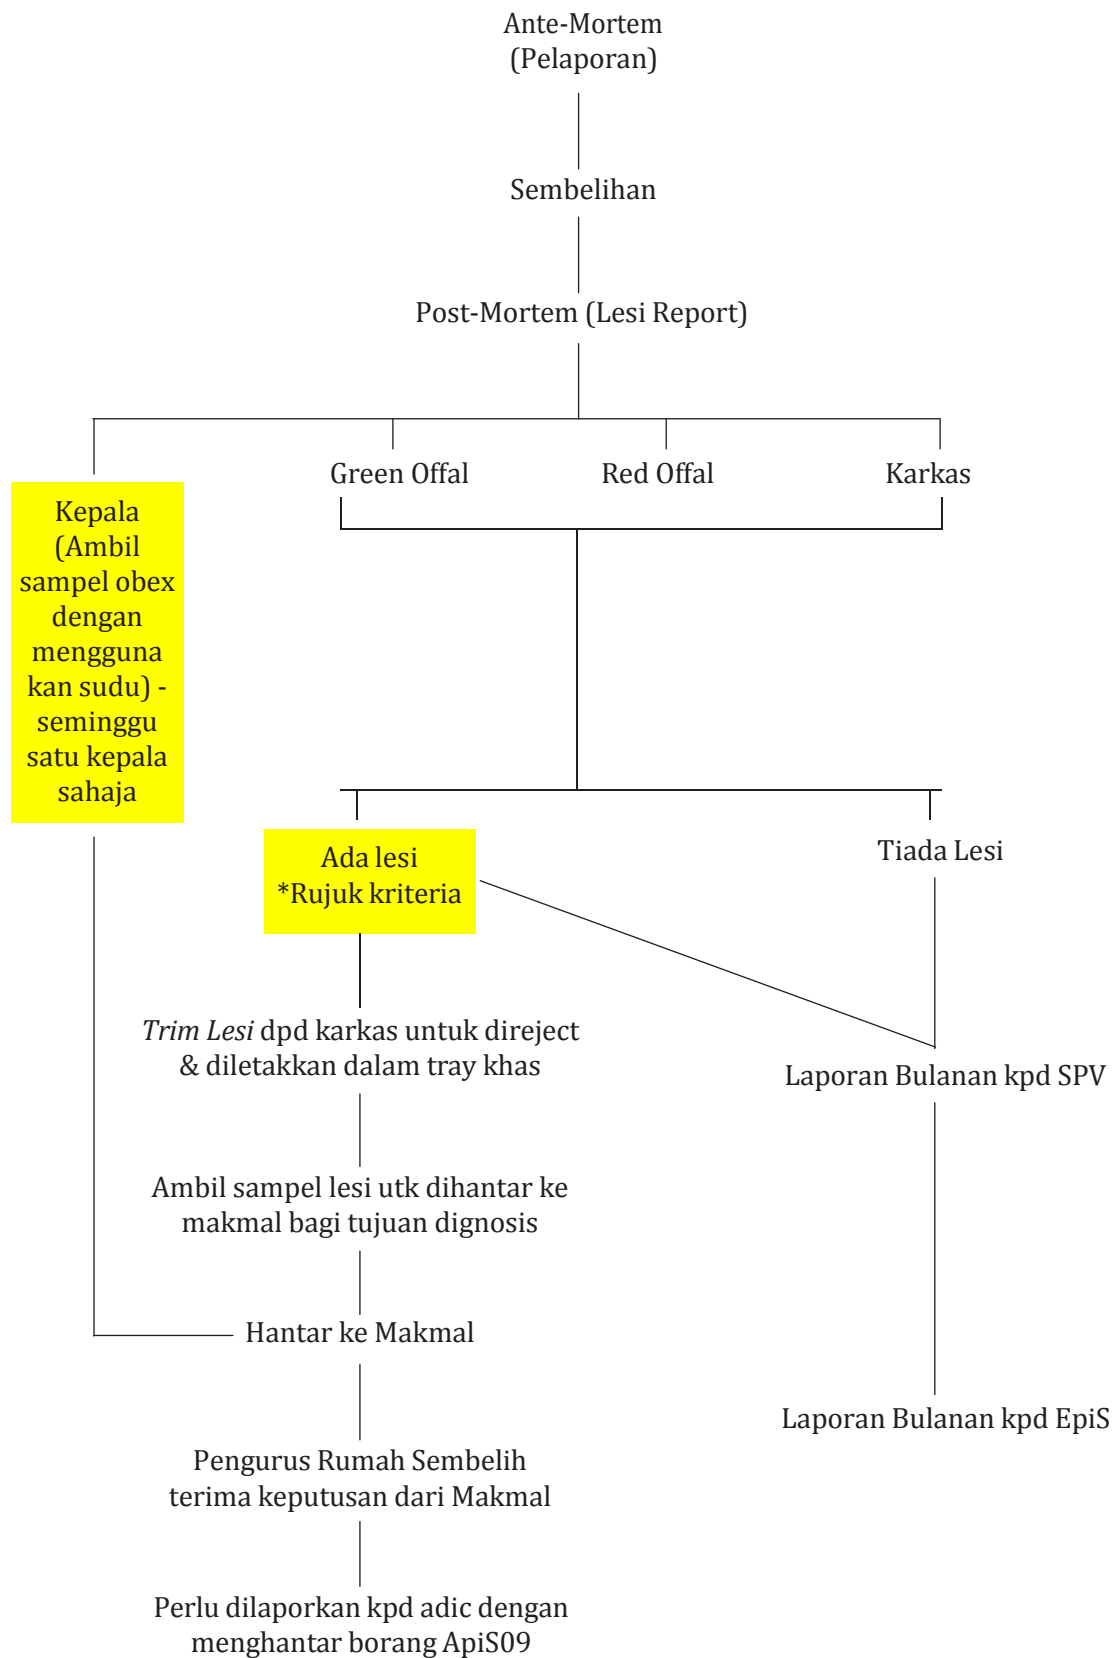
Ante-Mortem
(Pelaporan)

Sembelihan

Post-Mortem (Lesi Report)

Kepala (Ambil sampel obex dengan mengguna kan sudu) - seminggu satu kepala sahaja

Green Offal

Red Offal

Karkas

Ada lesi
*Rujuk kriteria

Tiada Lesi

*Trim Lesi* dpd karkas untuk direject & diletakkan dalam tray khas

Laporan Bulanan kpd SPV

Ambil sampel lesi utk dihantar ke makmal bagi tujuan dignosis

Hantar ke Makmal

Laporan Bulanan kpd EpiS

Pengurus Rumah Sembelih terima keputusan dari Makmal

Perlu dilaporkan kpd adic dengan menghantar borang ApiS09